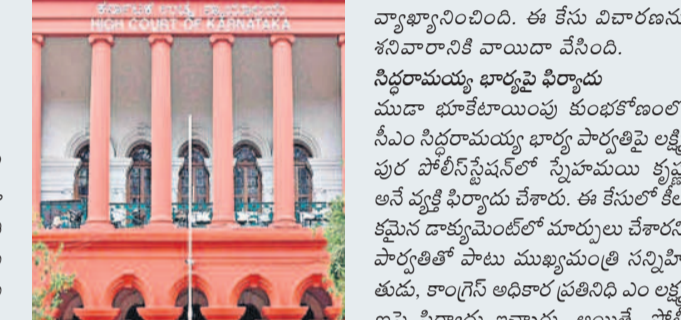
ಕರ್ನಾಟಕ ಉಚ್ಚ ನ್ಯಾಯಾಲಯ
HIGH COURT OF KARNATAKA

వ్యాఖ్యానించింది. ఈ కేసు విచారణను శనివారానికి వాయిదా వేసింది.

సిద్ధరామయ్య భార్యపై ఫిర్యాదు

ముడా భూకేటాయింపు కుంభకోణంలో సీఎం సిద్ధరామయ్య భార్య పార్వతిపై లక్ష్మీపుర పోలీస్‌స్టేషన్‌లో స్నేహమయి కృష్ణ అనే వ్యక్తి ఫిర్యాదు చేశారు. ఈ కేసులో కీలకమైన డాక్యుమెంట్‌లో మార్పులు చేశారని పార్వతితో పాటు ముఖ్యమంత్రి సన్నిహితుడు, కాంగ్రెస్ అధికార ప్రతినిధి ఎం లక్ష్మ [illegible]